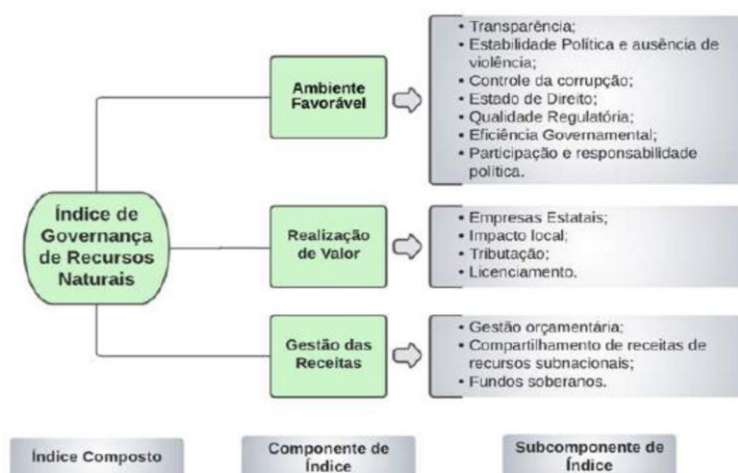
Índice de Governança de Recursos Naturais

Ambiente Favorável

• Transparência;
• Estabilidade Política e ausência de violência;
• Controle da corrupção;
• Estado de Direito;
• Qualidade Regulatória;
• Eficiência Governamental;
• Participação e responsabilidade política.

Realização de Valor

• Empresas Estatais;
• Impacto local;
• Tributação;
• Licenciamento.

Gestão das Receitas

• Gestão orçamentária;
• Compartilhamento de receitas de recursos subnacionais;
• Fundos soberanos.

Índice Composto

Componente de Índice

Subcomponente de Índice